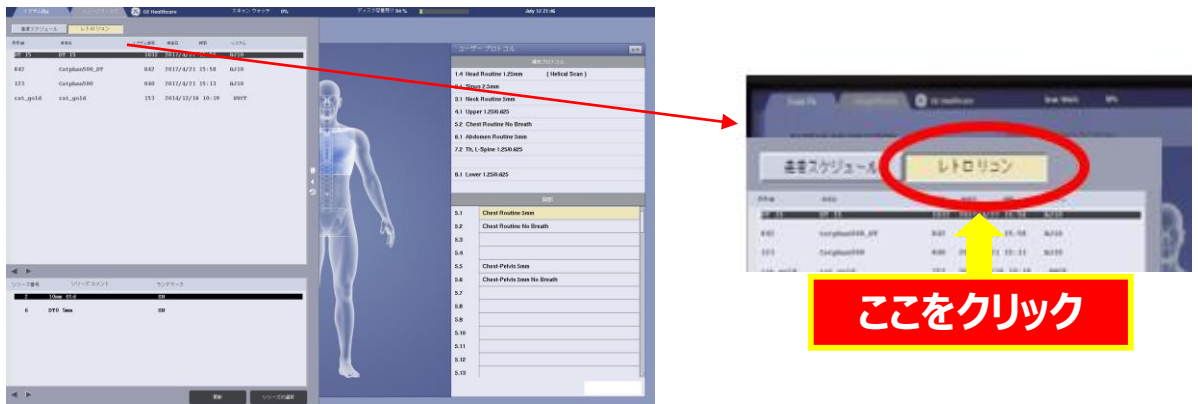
GE Healthcare スキャン ウォッチ 0% ディスク空き容量 94 % July 12 21:46

患者スケジュール レトロリコン

DT 15 DT 15

842 Catphan500_DT 842 2017/4/21 15:58 HJ18

123 Catphan500 840 2017/4/21 15:13 HJ18

cst_gold cst_gold 153 2014/12/16 10:10 HVCT

シリーズ番号 シリーズ コメント

2 10mm STD

6 DTS 5mm

ユーザー プロトコル

1.4 Head Routine 1.25mm (Helical Scan)

Sinus 2.5mm

3.1 Neck Routine 5mm

4.1 Upper 1.25/0.625

5.2 Chest Routine No Breath

6.1 Abdomen Routine 5mm

7.2 Th, L-Spine 1.25/0.625

8.1 Lower 1.25/0.625

5.1 Chest Routine 5mm

5.2 Chest Routine No Breath

5.3

5.4

5.5 Chest-Pelvis 5mm

5.6 Chest-Pelvis 5mm No Breath

5.7

5.8

5.9

5.10

5.11

5.12

5.13

患者スケジュール レトロリコン

ここをクリック